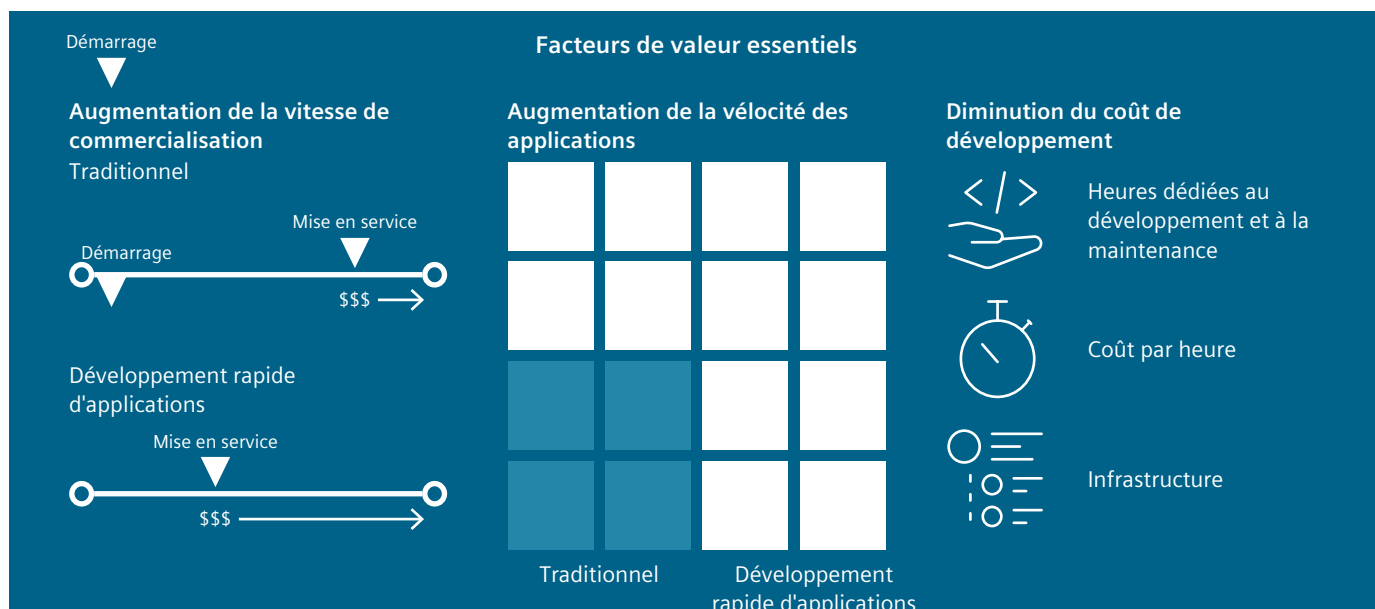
Démarrage

Facteurs de valeur essentiels

Augmentation de la vitesse de commercialisation

Traditionnel

Mise en service

Démarrage

\$\$\$

Développement rapide d'applications

Mise en service

\$\$\$

Augmentation de la vélocité des applications

Traditionnel

Développement rapide d'applications

Diminution du coût de développement

Heures dédiées au développement et à la maintenance

Coût par heure

Infrastructure